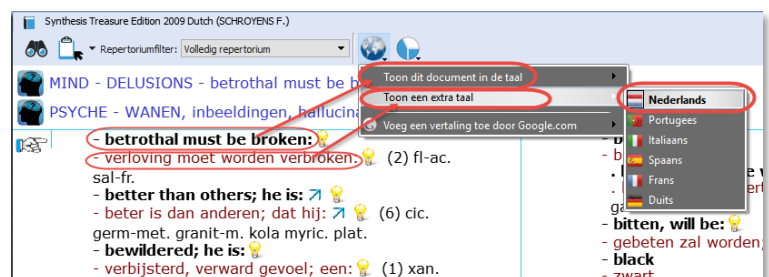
Synthesis Treasure Edition 2009 Dutch (SCHROYENS F.)

Repertoriumfilter: Volledig repertorium

MIND - DELUSIONS - betrothal must be b

PSYCHE - WANEN, inbeeldingen, hallucina

Toon dit document in de taal

Toon een extra taal

Voeg een vertaling toe door Google.com

Nederlands
Portugees
Italiaans
Spaans
Frans
Duits

betrothal must be broken:
- verloving moet worden verbroken: (2) fl-ac. sal-fr.

better than others; he is:
- beter is dan anderen; dat hij: (6) cic. germ-met. granit-m. kola myric. plat.

bewildered; he is:
- verbijsterd, verward gevoel; een: (1) xan.

bitten, will be:
- gebeten zal worden;
black
zwart